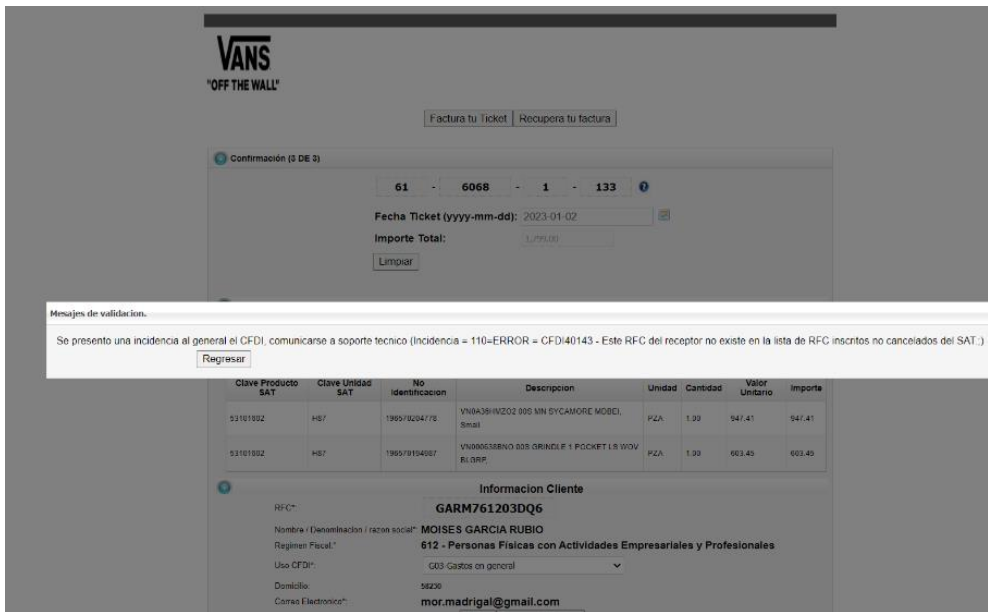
VANS
"OFF THE WALL"

Factura tu Ticket | Recupera tu factura

Confirmación (3 DE 3)

61 - 6068 - 1 - 133

Fecha Ticket (yyyy-mm-dd): 2023-01-02

Importe Total: 1,799.00

Limpiar

Mesajes de validacion.

Se presento una incidencia al general el CFDI, comunicarse a soporte tecnico (Incidencia = 110=ERROR = CFDI40143 - Este RFC del receptor no existe en la lista de RFC inscritos no cancelados del SAT.)

Regresar

| Clave Producto SAT | Clave Unidad SAT | No Identificacion | Descripcion | Unidad | Cantidad | Valor Unitario | Importe |
|---|---|---|---|---|---|---|---|
| 53101802 | H87 | 196570204778 | VN0A3HWZ02 00S MN SYCAMORE MOBEL Small | PZA | 1.00 | 947.41 | 947.41 |
| 53101802 | H87 | 196570194987 | VN000638BNO 00S GRINDLE 1 POCKET LS WOV BLGRE | PZA | 1.00 | 603.45 | 603.45 |

Informacion Cliente

RFC*: GARM761203DQ6

Nombre / Denominacion / razon social*: MOISES GARCIA RUBIO

Regimen Fiscal:* 612 - Personas Físicas con Actividades Empresariales y Profesionales

Uso CFDI*: G03-Gastos en general

Domicilio: 58230

Correo Electronico*: mor.madrigal@gmail.com